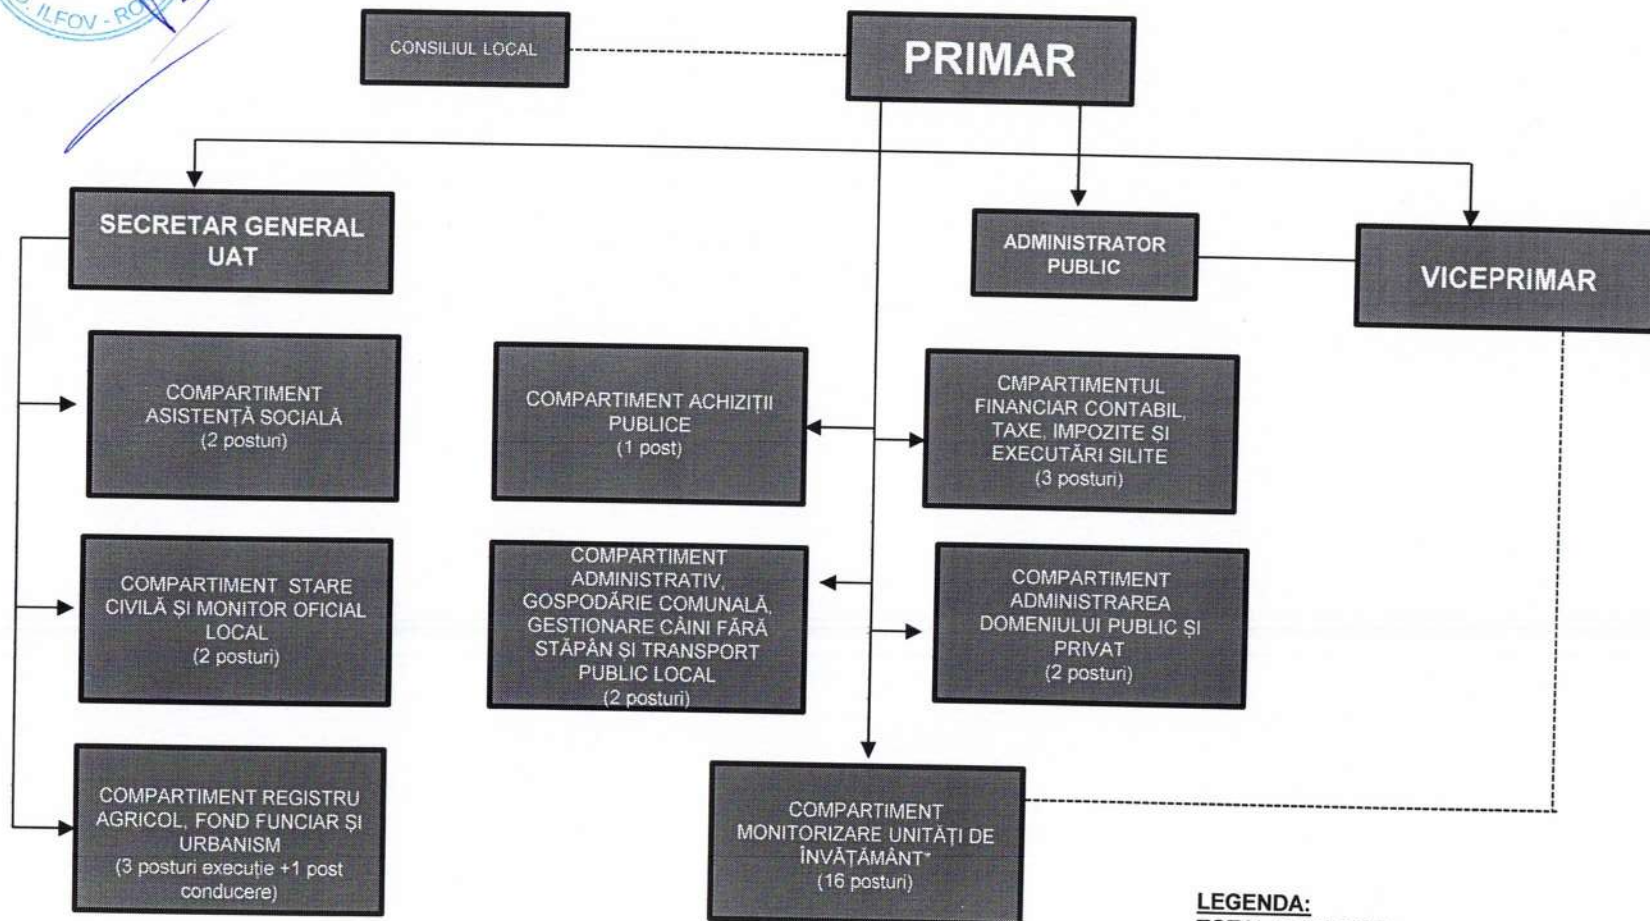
ILFOV - RO

CONSILIUL LOCAL

PRIMAR

SECRETAR GENERAL UAT

ADMINISTRATOR PUBLIC

VICEPRIMAR

COMPARTIMENT ASISTENȚĂ SOCIALĂ (2 posturi)

COMPARTIMENT ACHIZIȚII PUBLICE (1 post)

CMPARTIMENTUL FINANCIAR CONTABIL, TAXE, IMPOZITE ȘI EXECUTĂRI SILITE (3 posturi)

COMPARTIMENT STARE CIVILĂ ȘI MONITOR OFICIAL LOCAL (2 posturi)

COMPARTIMENT ADMINISTRATIV, GOSPODĂRIE COMUNALĂ, GESTIONARE CÂINI FĂRĂ STĂPÂN ȘI TRANSPORT PUBLIC LOCAL (2 posturi)

COMPARTIMENT ADMINISTRAREA DOMENIULUI PUBLIC ȘI PRIVAT (2 posturi)

COMPARTIMENT REGISTRU AGRICOL, FOND FUNCIAR ȘI URBANISM (3 posturi execuție +1 post conducere)

COMPARTIMENT MONITORIZARE UNITĂȚI DE ÎNVĂȚĂMÂNT* (16 posturi)

LEGENDA:
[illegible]